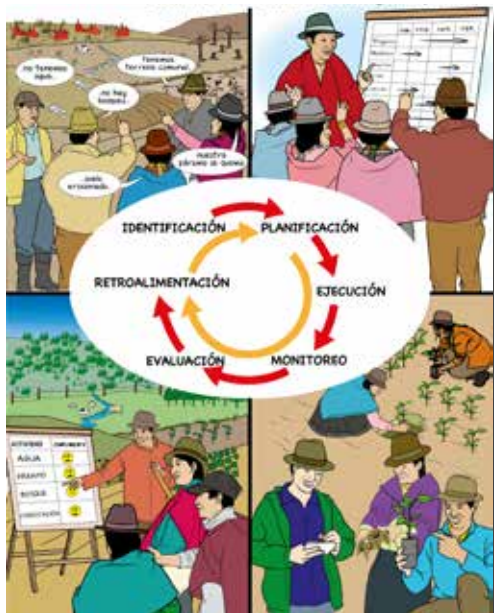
¡no tenemos agua!

¡tenemos terreno comunal!

¡no hay bosque!

nuestro páramo se quema

...suelo erosionado...

IDENTIFICACIÓN

PLANIFICACIÓN

EJECUCIÓN

MONITOREO

EVALUACIÓN

RETROALIMENTACIÓN

| ACTIVIDAD | CUMPLIMIENTO |
|---|---|
| AGUA | |
| GANADO | |
| BOSQUE | |
| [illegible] | |